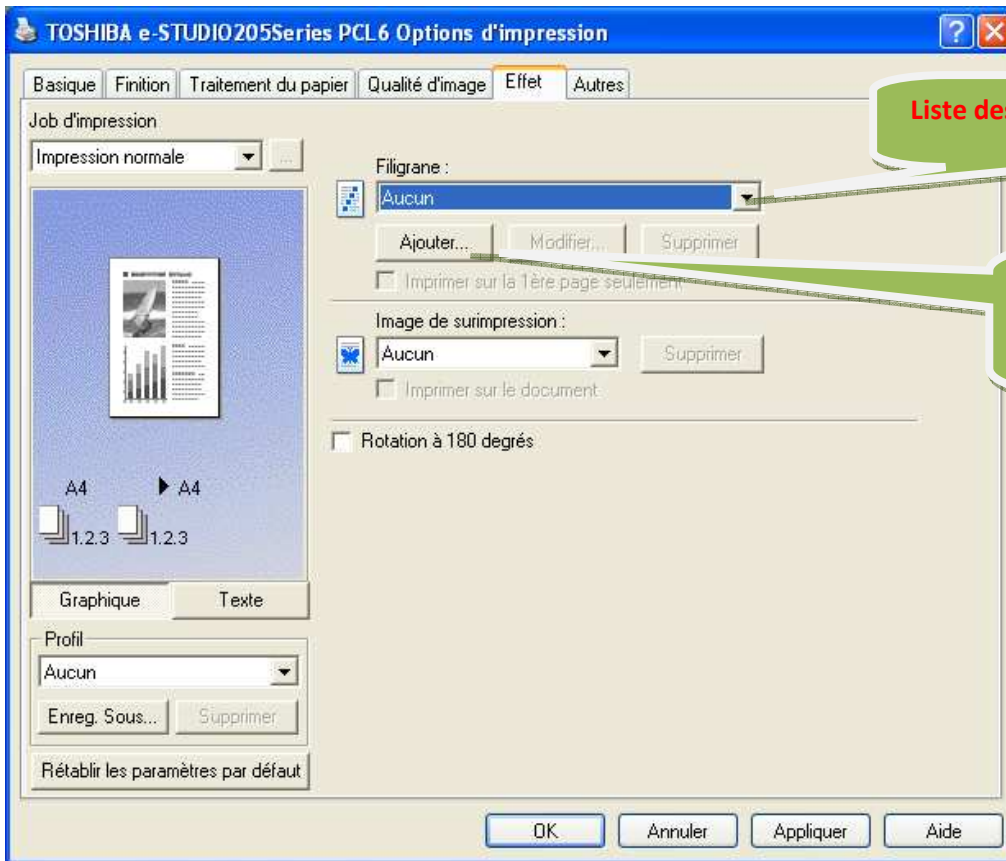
TOSHIBA e-STUDIO205Series PCL6 Options d'impression

Basique | Finition | Traitement du papier | Qualité d'image | Effet | Autres

Job d'impression
Impression normale

Liste de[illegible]

Filigrane :
Aucun
Ajouter... | Modifier... | Supprimer
Imprimer sur la 1ère page seulement

Image de surimpression :
Aucun
Supprimer
Imprimer sur le document

Rotation à 180 degrés

A4 A4
1.2.3 1.2.3

Graphique | Texte

Profil
Aucun
Enreg. Sous... | Supprimer

Rétablir les paramètres par défaut

OK | Annuler | Appliquer | Aide